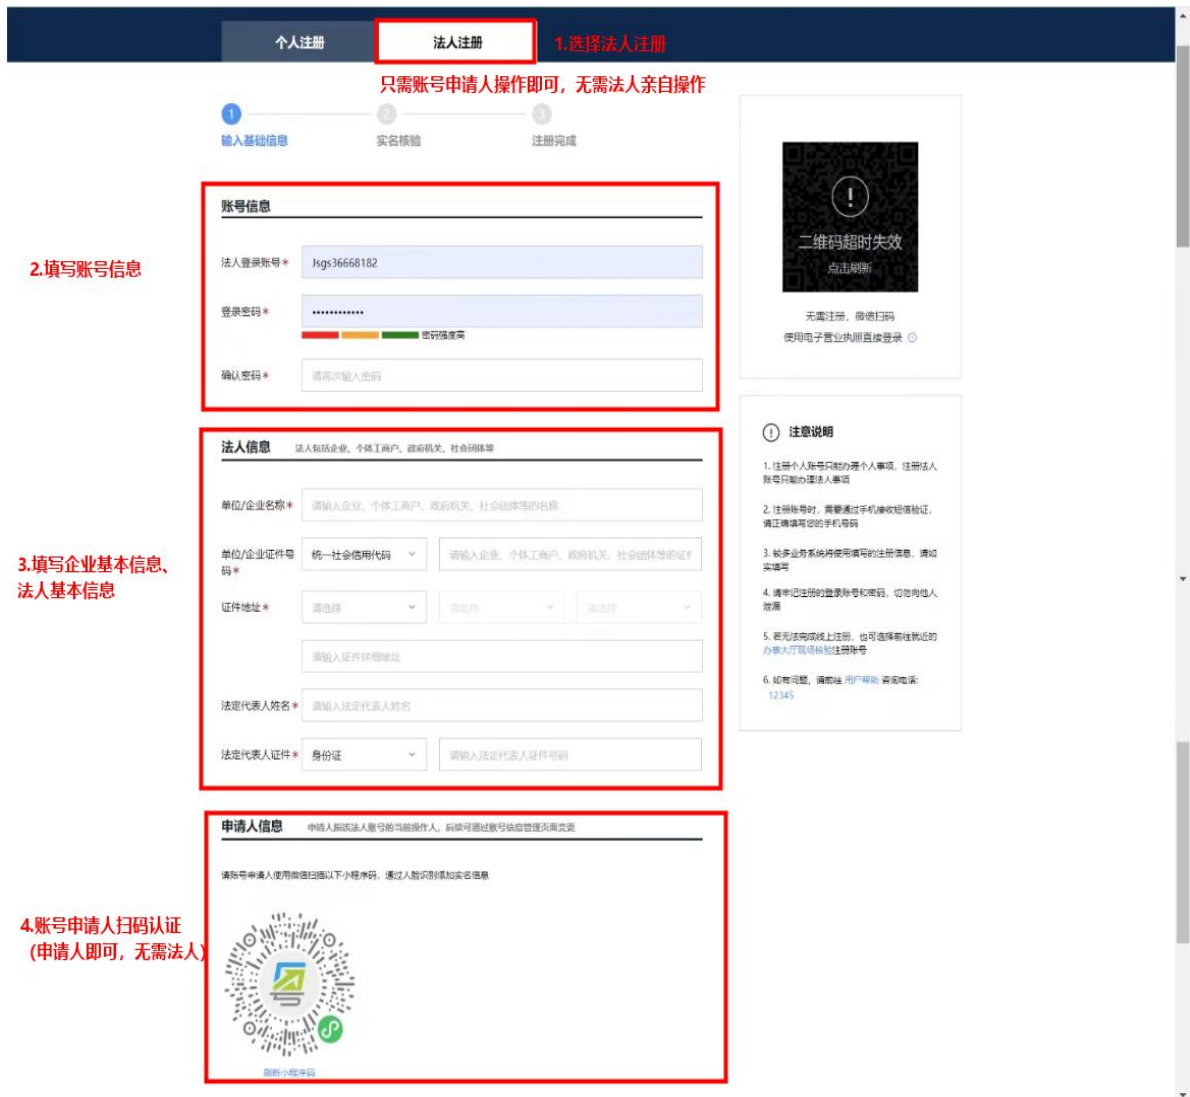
个人注册　法人注册　1.选择法人注册

只需账号申请人操作即可，无需法人亲自操作

1 输入基础信息　2 实名核验　3 注册完成

2.填写账号信息

账号信息

法人登录账号 * Jsgs36668182

登录密码 * ••••••••••••

密码强度高

确认密码 * 请再次输入密码

3.填写企业基本信息、法人基本信息

法人信息　法人包括企业、个体工商户、政府机关、社会团体等

单位/企业名称 * 请输入企业、个体工商户、政府机关、社会团体等的名称

单位/企业证件号码 * 统一社会信用代码　请输入企业、个体工商户、政府机关、社会团体等的证件

证件地址 * 请选择　请选择　请选择

请输入证件详细地址

法定代表人姓名 * 请输入法定代表人姓名

法定代表人证件 * 身份证　请输入法定代表人证件号码

4.账号申请人扫码认证（申请人即可，无需法人）

申请人信息　申请人指该法人账号的当前操作人，后续可通过账号信息管理页面变更

请账号申请人使用微信扫描以下小程序码，通过人脸识别添加实名信息

刷新小程序码

二维码超时失效

点击刷新

无需注册，微信扫码

使用电子营业执照直接登录

注意说明

1. 注册个人账号只能办理个人事项，注册法人账号只能办理法人事项

2. 注册账号时，需要通过手机接收短信验证，请正确填写您的手机号码

3. 较多业务系统将使用填写的注册信息，请如实填写

4. 请牢记注册的登录账号和密码，切勿向他人泄漏

5. 若无法完成线上注册，也可选择前往就近的办事大厅现场核验注册账号

6. 如有问题，请前往 用户帮助 咨询电话：12345